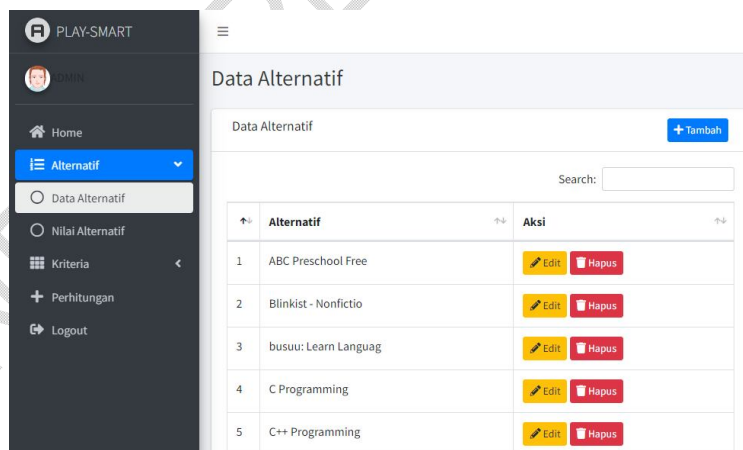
PLAY-SMART

ADMIN

Home

Alternatif

Data Alternatif

Nilai Alternatif

Kriteria

Perhitungan

Logout

≡

Data Alternatif

Data Alternatif

+ Tambah

Search:

| | Alternatif | Aksi |
|---|---|---|
| 1 | ABC Preschool Free | Edit Hapus |
| 2 | Blinkist - Nonfictio | Edit Hapus |
| 3 | busuu: Learn Languag | Edit Hapus |
| 4 | C Programming | Edit Hapus |
| 5 | C++ Programming | Edit Hapus |